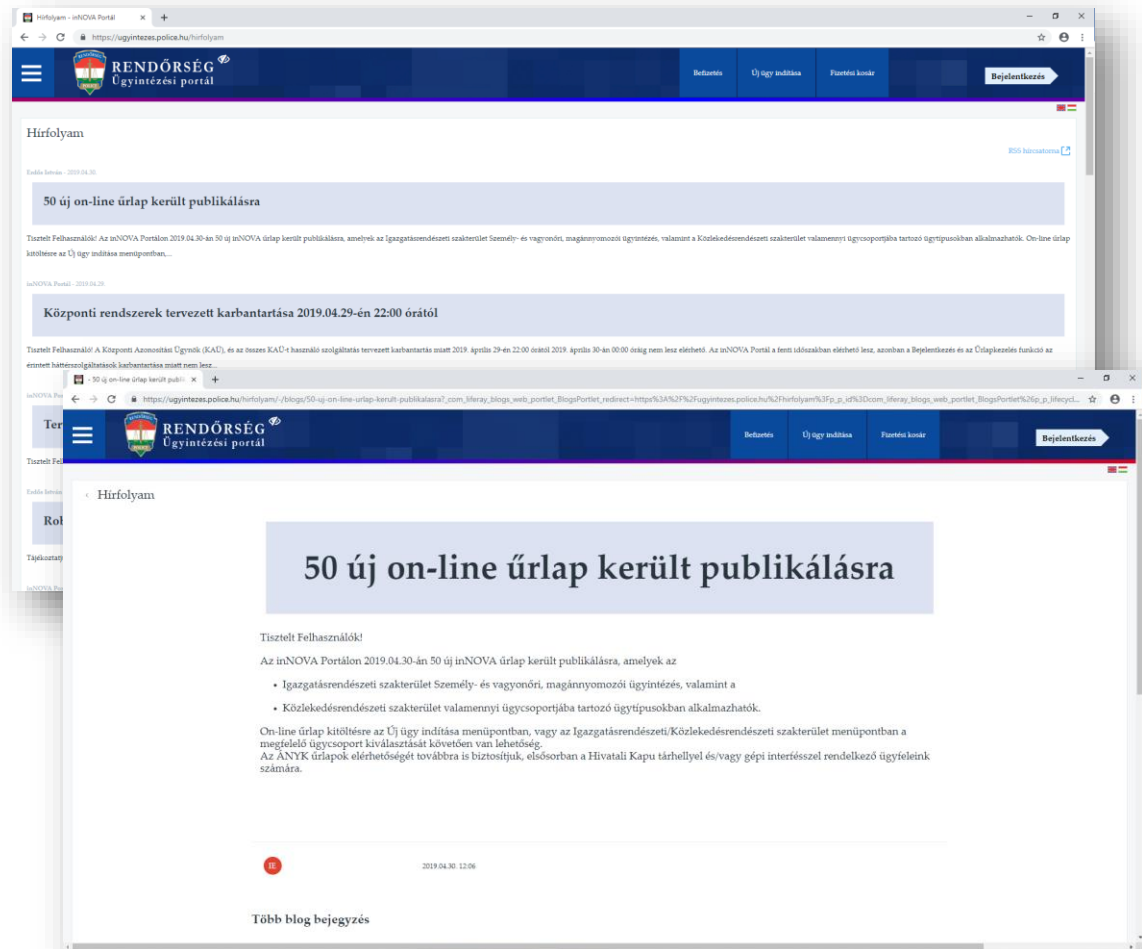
Hírfolyam - inNOVA Portál
https://ugyintezes.police.hu/hirfolyam

RENDŐRSÉG
Ügyintézési portál

Befizetés
Új ügy indítása
Fizetési kosár
Bejelentkezés

Hírfolyam

RSS hírcsatorna

Erdős István - 2019.04.30

50 új on-line űrlap került publikálásra

Tisztelt Felhasználók! Az inNOVA Portálon 2019.04.30-án 50 új inNOVA űrlap került publikálásra, amelyek az Igazgatásrendészeti szakterület Személy- és vagyonőri, magánnyomozói ügyintézés, valamint a Közlekedésrendészeti szakterület valamennyi ügycsoportjába tartozó ügytípusokban alkalmazhatók. On-line űrlap kitöltésre az Új ügy indítása menüpontban,...

inNOVA Portál - 2019.04.29

Központi rendszerek tervezett karbantartása 2019.04.29-én 22:00 órától

Tisztelt Felhasználók! A Központi Azonosítási Ügynök (KAÜ), és az összes KAÜ-t használó szolgáltatás tervezett karbantartás miatt 2019. április 29-én 22:00 órától 2019. április 30-án 00:00 óráig nem lesz elérhető. Az inNOVA Portál a fenti időszakban elérhető lesz, azonban a Bejelentkezés és az Űrlapkezelés funkció az érintett háttérszolgáltatások karbantartása miatt nem lesz...

Ter
Tisztelt Fel
Rob
Tájékoztat

50 új on-line űrlap került publ
https://ugyintezes.police.hu/hirfolyam/-/blogs/50-uj-on-line-urlap-kerult-publikalasra?_com_liferay_blogs_web_portlet_BlogsPortlet_redirect=https%3A%2F%2Fugyintezes.police.hu%2Fhirfolyam%3Fp_p_id%3Dcom_liferay_blogs_web_portlet_BlogsPortlet%26p_p_lifecycl...

RENDŐRSÉG
Ügyintézési portál

Befizetés
Új ügy indítása
Fizetési kosár
Bejelentkezés

‹ Hírfolyam

50 új on-line űrlap került publikálásra

Tisztelt Felhasználók!

Az inNOVA Portálon 2019.04.30-án 50 új inNOVA űrlap került publikálásra, amelyek az

• Igazgatásrendészeti szakterület Személy- és vagyonőri, magánnyomozói ügyintézés, valamint a
• Közlekedésrendészeti szakterület valamennyi ügycsoportjába tartozó ügytípusokban alkalmazhatók.

On-line űrlap kitöltésre az Új ügy indítása menüpontban, vagy az Igazgatásrendészeti/Közlekedésrendészeti szakterület menüpontban a megfelelő ügycsoport kiválasztását követően van lehetőség.
Az ÁNYK űrlapok elérhetőségét továbbra is biztosítjuk, elsősorban a Hivatali Kapu tárhellyel és/vagy gépi interfésszel rendelkező ügyfeleink számára.

IE
2019.04.30. 12:06

Több blog bejegyzés